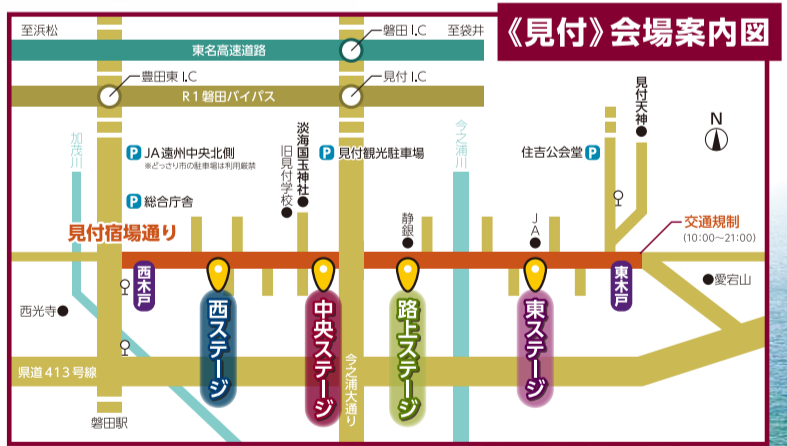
《見付》会場案内図

至浜松

磐田 I.C

至袋井

東名高速道路

豊田東 I.C

見付 I.C

R1磐田バイパス

見付天神

N

加茂川

今之浦川

P JA遠州中央北側

※どっさり市の駐車場は利用厳禁

淡海国玉神社

旧見付学校

P 見付観光駐車場

住吉公会堂 P

P 総合庁舎

静銀

JA

交通規制
(10:00～21:00)

見付宿場通り

西木戸

東木戸

愛宕山

西光寺

西ステージ

中央ステージ

路上ステージ

東ステージ

今之浦大通り

県道413号線

磐田駅